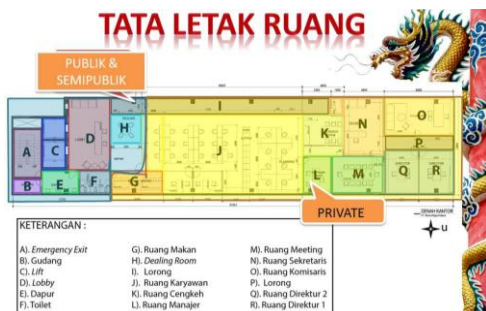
TATA LETAK RUANG

PUBLIK & SEMIPUBLIK

A
B
C
D
E
F
G
H
I
J
K
L
M
N
O
P
Q
R

PRIVATE

DENAH KANTOR

U

KETERANGAN :

A). *Emergency Exit*
B). Gudang
C). *Lift*
D). *Lobby*
E). Dapur
F). Toilet

G). Ruang Makan
H). *Dealing Room*
I). Lorong
J). Ruang Karyawan
K). Ruang Cengkeh
L). Ruang Manajer

M). Ruang Meeting
N). Ruang Sekretaris
O). Ruang Komisaris
P). Lorong
Q). Ruang Direktur 2
R). Ruang Direktur 1